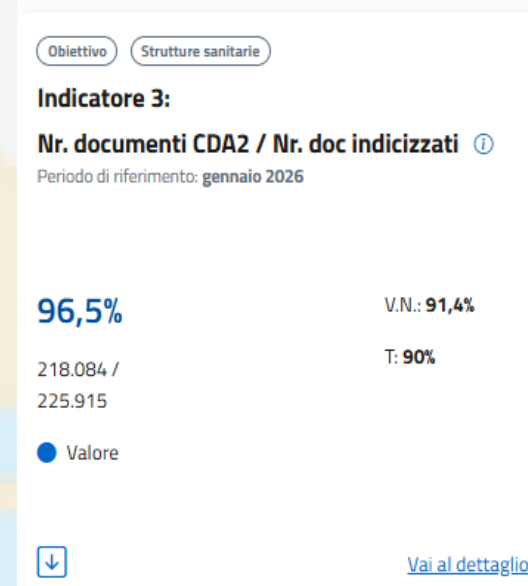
Obiettivo

Strutture sanitarie

Indicatore 3:

Nr. documenti CDA2 / Nr. doc indicizzati ⓘ

Periodo di riferimento: gennaio 2026

96,5%

218.084 / 225.915

V.N.: 91,4%

T: 90%

Valore

Vai al dettaglio